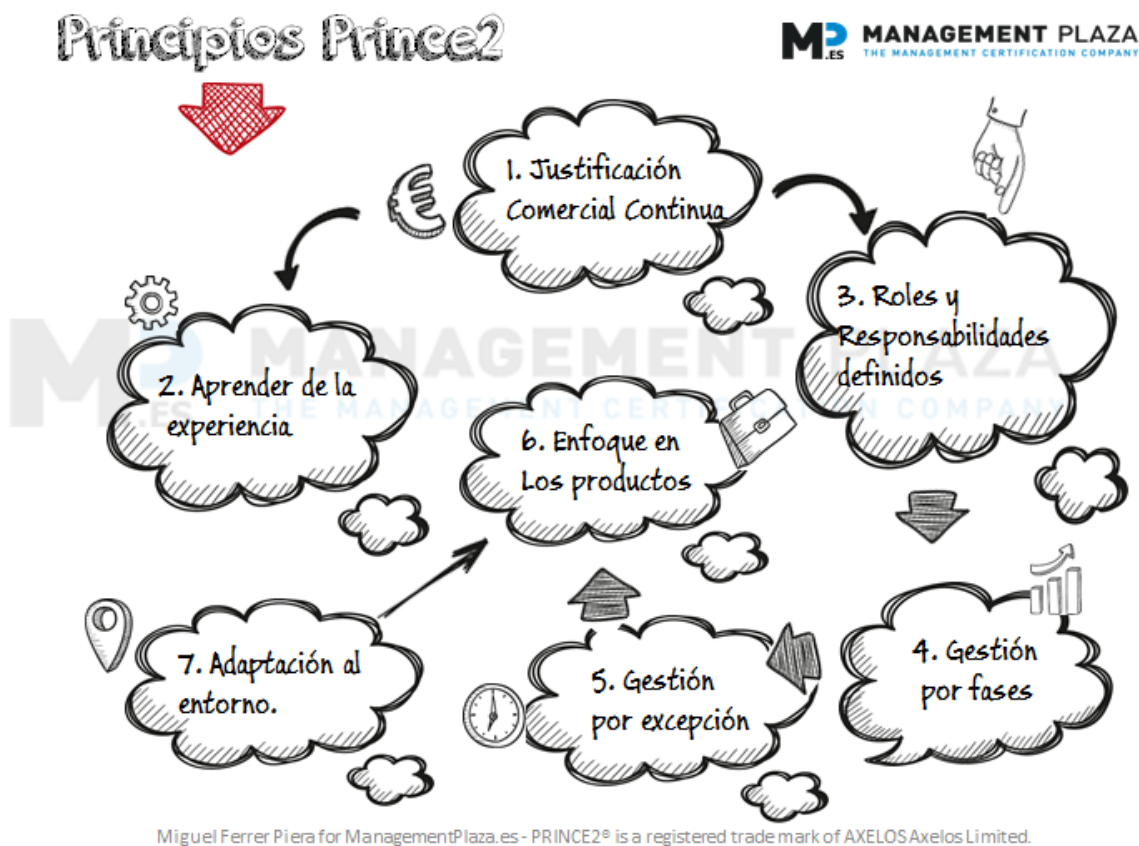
Principios Prince2

MP .ES MANAGEMENT PLAZA
THE MANAGEMENT CERTIFICATION COMPANY

1. Justificación Comercial Continua

3. Roles y Responsabilidades definidos

2. Aprender de la experiencia

6. Enfoque en Los productos

MP .ES MANAGEMENT PLAZA
THE MANAGEMENT CERTIFICATION COMPANY

7. Adaptación al entorno.

5. Gestión por excepción

4. Gestión por fases

Miguel Ferrer Piera for ManagementPlaza.es - PRINCE2® is a registered trade mark of AXELOS Axelos Limited.